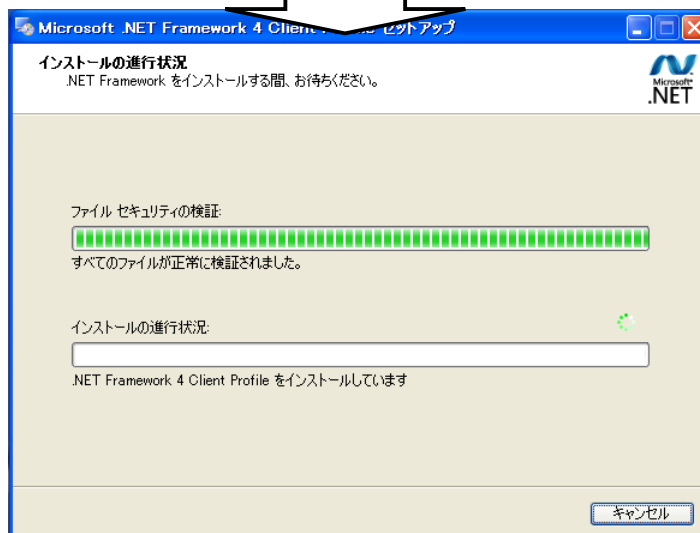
Microsoft .NET Framework 4 Client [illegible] セットアップ

インストールの進行状況
.NET Framework をインストールする間、お待ちください。

Microsoft
.NET

ファイル セキュリティの検証:

すべてのファイルが正常に検証されました。

インストールの進行状況:

.NET Framework 4 Client Profile をインストールしています

キャンセル